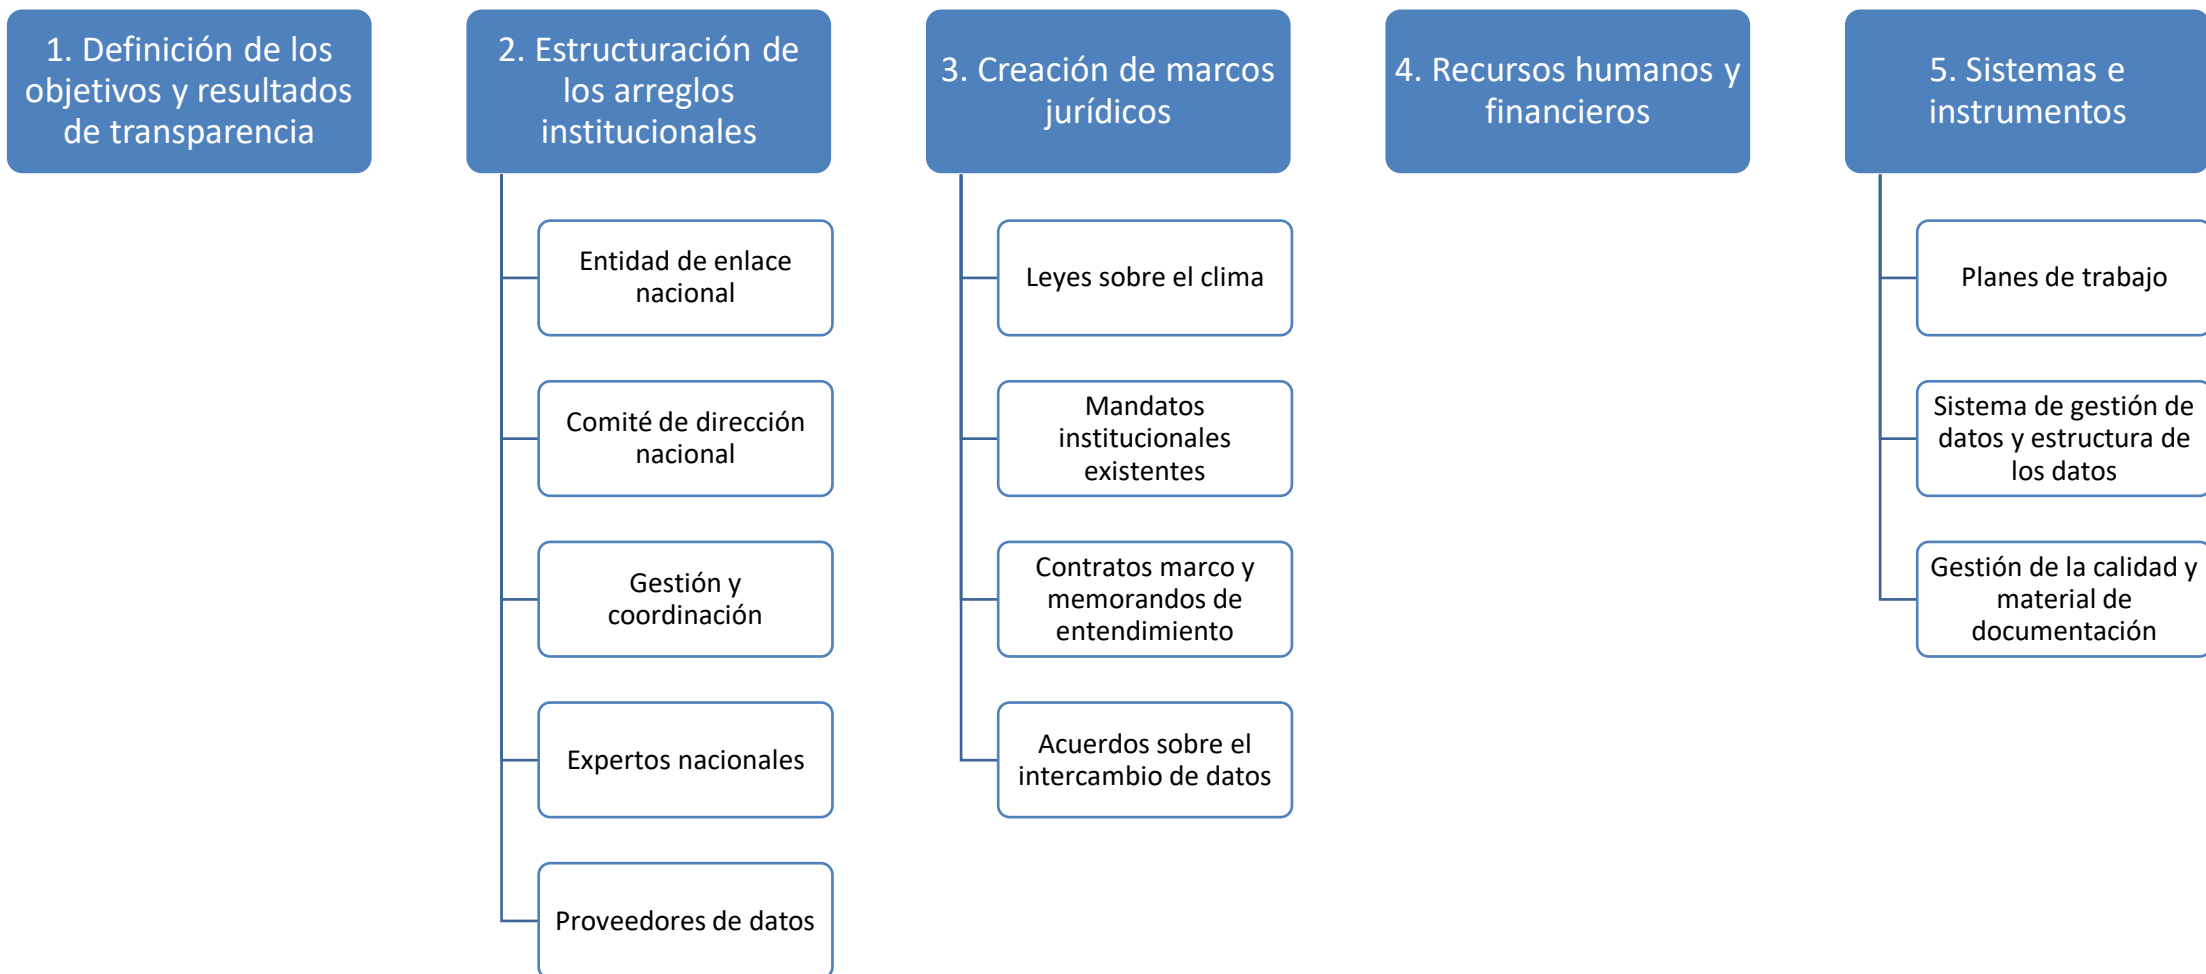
1. Definición de los objetivos y resultados de transparencia

2. Estructuración de los arreglos institucionales

Entidad de enlace nacional

Comité de dirección nacional

Gestión y coordinación

Expertos nacionales

Proveedores de datos

3. Creación de marcos jurídicos

Leyes sobre el clima

Mandatos institucionales existentes

Contratos marco y memorandos de entendimiento

Acuerdos sobre el intercambio de datos

4. Recursos humanos y financieros

5. Sistemas e instrumentos

Planes de trabajo

Sistema de gestión de datos y estructura de los datos

Gestión de la calidad y material de documentación